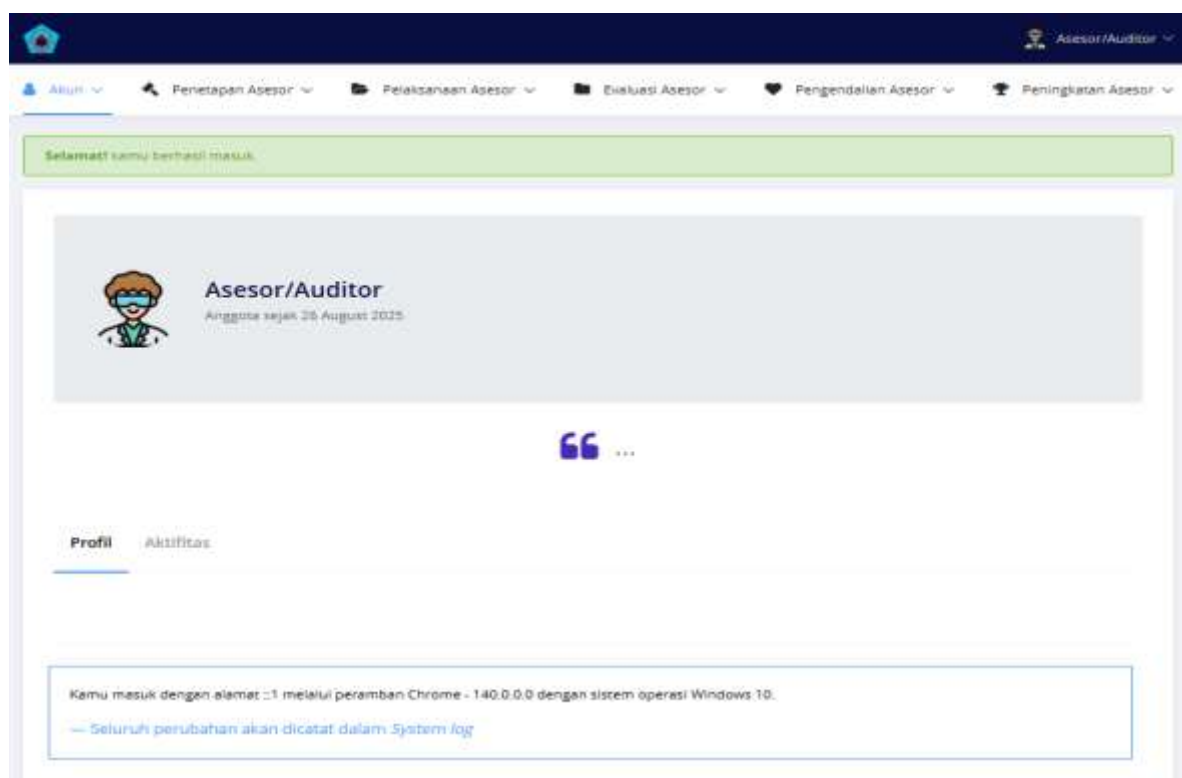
Asesor/Auditor

Akun Penetapan Asesor Pelaksanaan Asesor Evaluasi Asesor Pengendalian Asesor Peningkatan Asesor

Selamat! kamu berhasil masuk

Asesor/Auditor
Anggota sejak 26 August 2025

66 ...

Profil Aktifitas

Kamu masuk dengan alamat ::1 melalui peramban Chrome - 140.0.0.0 dengan sistem operasi Windows 10.

— Seluruh perubahan akan dicatat dalam System log